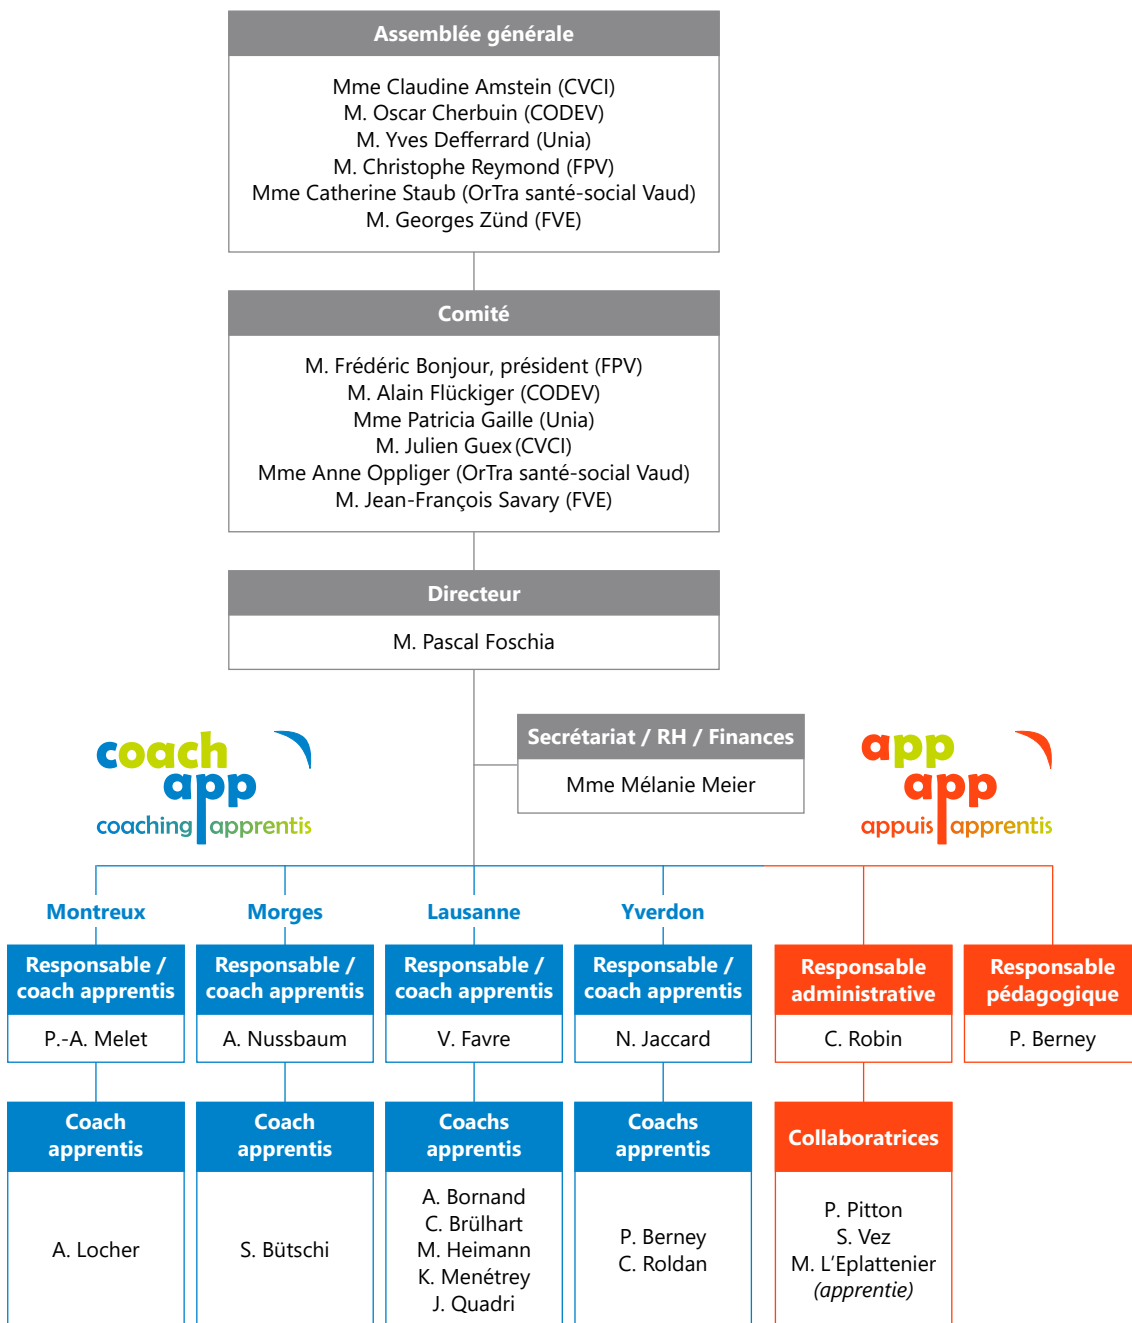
Assemblée générale

Mme Claudine Amstein (CVCI)
M. Oscar Cherbuin (CODEV)
M. Yves Defferrard (Unia)
M. Christophe Reymond (FPV)
Mme Catherine Staub (OrTra santé-social Vaud)
M. Georges Zünd (FVE)

Comité

M. Frédéric Bonjour, président (FPV)
M. Alain Flückiger (CODEV)
Mme Patricia Gaille (Unia)
M. Julien Guex (CVCI)
Mme Anne Oppliger (OrTra santé-social Vaud)
M. Jean-François Savary (FVE)

Directeur

M. Pascal Foschia

Secrétariat / RH / Finances

Mme Mélanie Meier

coach app
coaching apprentis

app app
appuis apprentis

Montreux

Responsable / coach apprentis

P.-A. Melet

Coach apprentis

A. Locher

Morges

Responsable / coach apprentis

A. Nussbaum

Coach apprentis

S. Bütschi

Lausanne

Responsable / coach apprentis

V. Favre

Coachs apprentis

A. Bornand
C. Brülhart
M. Heimann
K. Menétrey
J. Quadri

Yverdon

Responsable / coach apprentis

N. Jaccard

Coachs apprentis

P. Berney
C. Roldan

Responsable administrative

C. Robin

Collaboratrices

P. Pitton
S. Vez
M. L'Eplattenier
(apprentie)

Responsable pédagogique

P. Berney